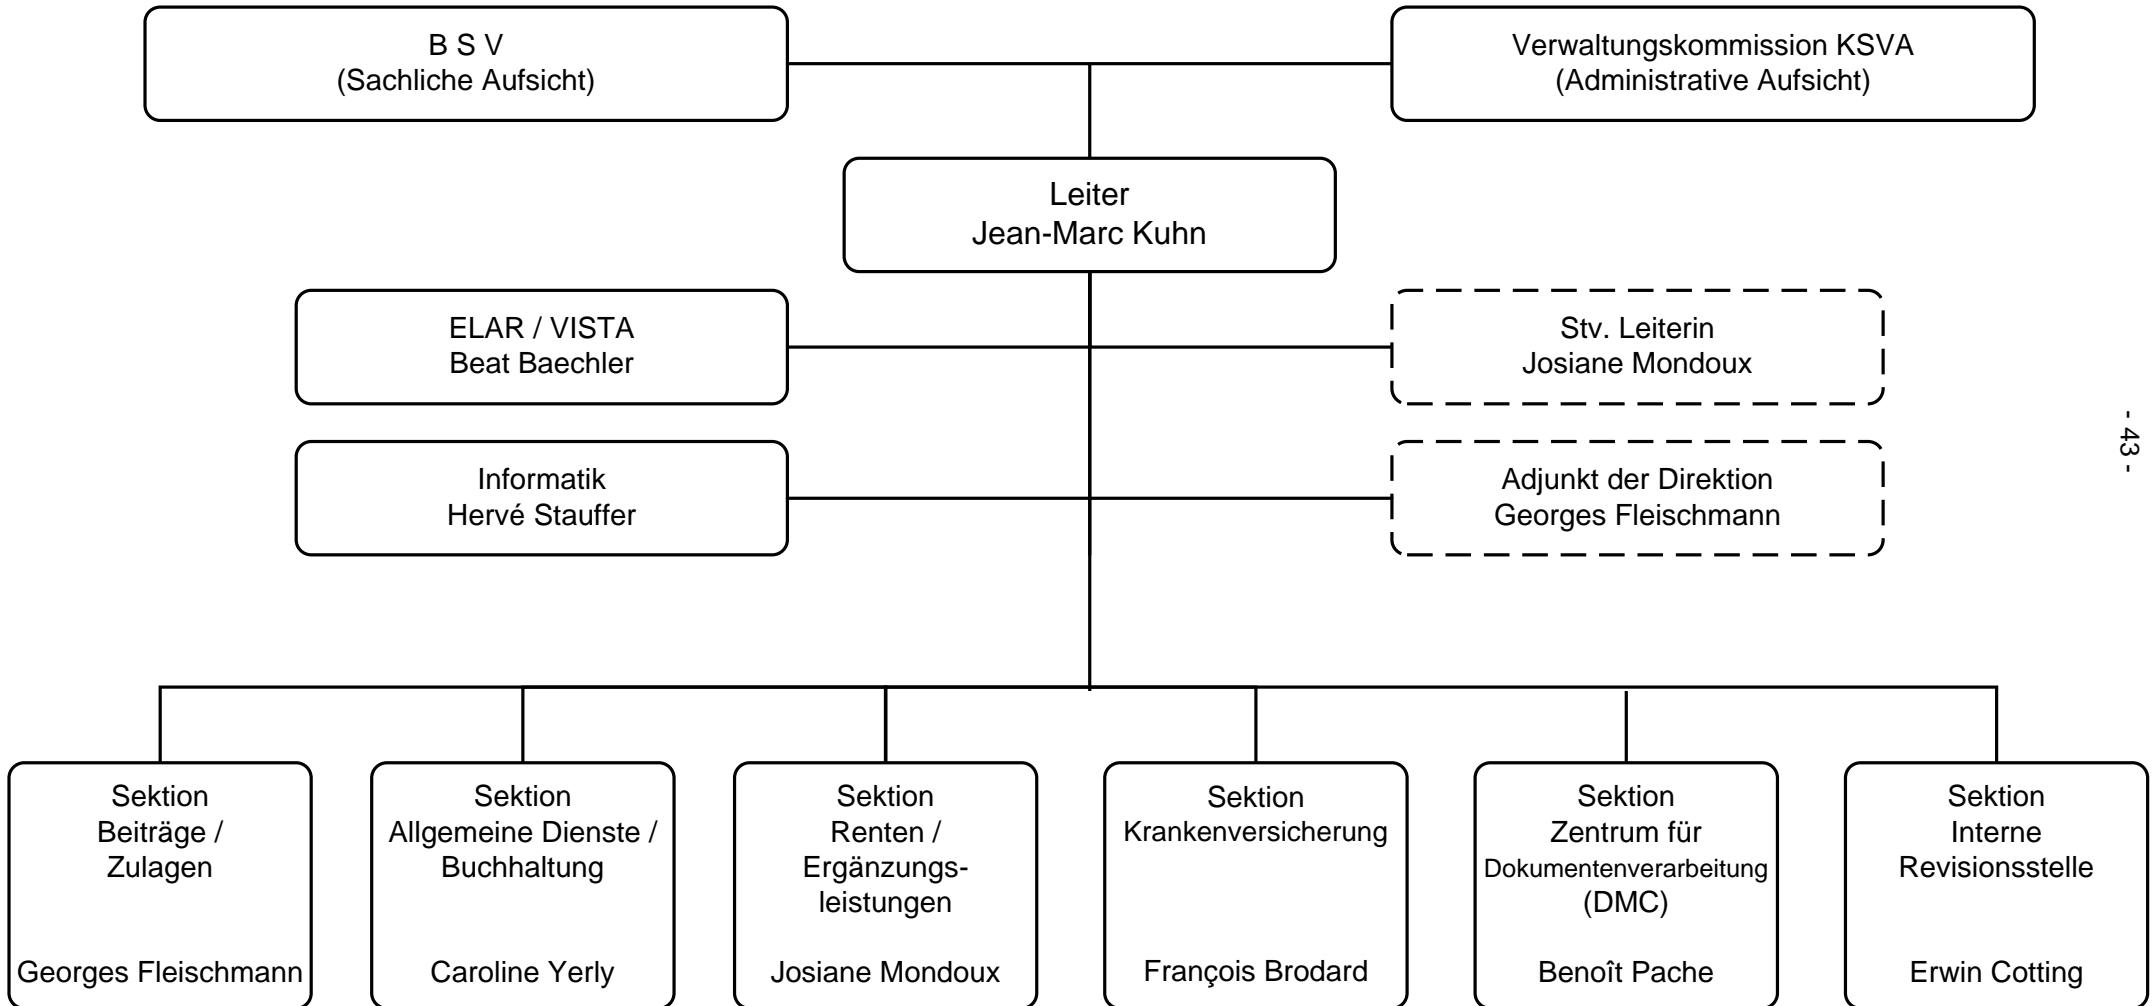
B S V
(Sachliche Aufsicht)

Verwaltungskommission KSVA
(Administrative Aufsicht)

Leiter
Jean-Marc Kuhn

ELAR / VISTA
Beat Baechler

Stv. Leiterin
Josiane Mondoux

Informatik
Hervé Stauffer

Adjunkt der Direktion
Georges Fleischmann

Sektion
Beiträge / Zulagen

Georges Fleischmann

Sektion
Allgemeine Dienste / Buchhaltung

Caroline Yerly

Sektion
Renten / Ergänzungsleistungen

Josiane Mondoux

Sektion
Krankenversicherung

François Brodard

Sektion
Zentrum für Dokumentenverarbeitung (DMC)

Benoît Pache

Sektion
Interne Revisionsstelle

Erwin Cotting

- 43 -